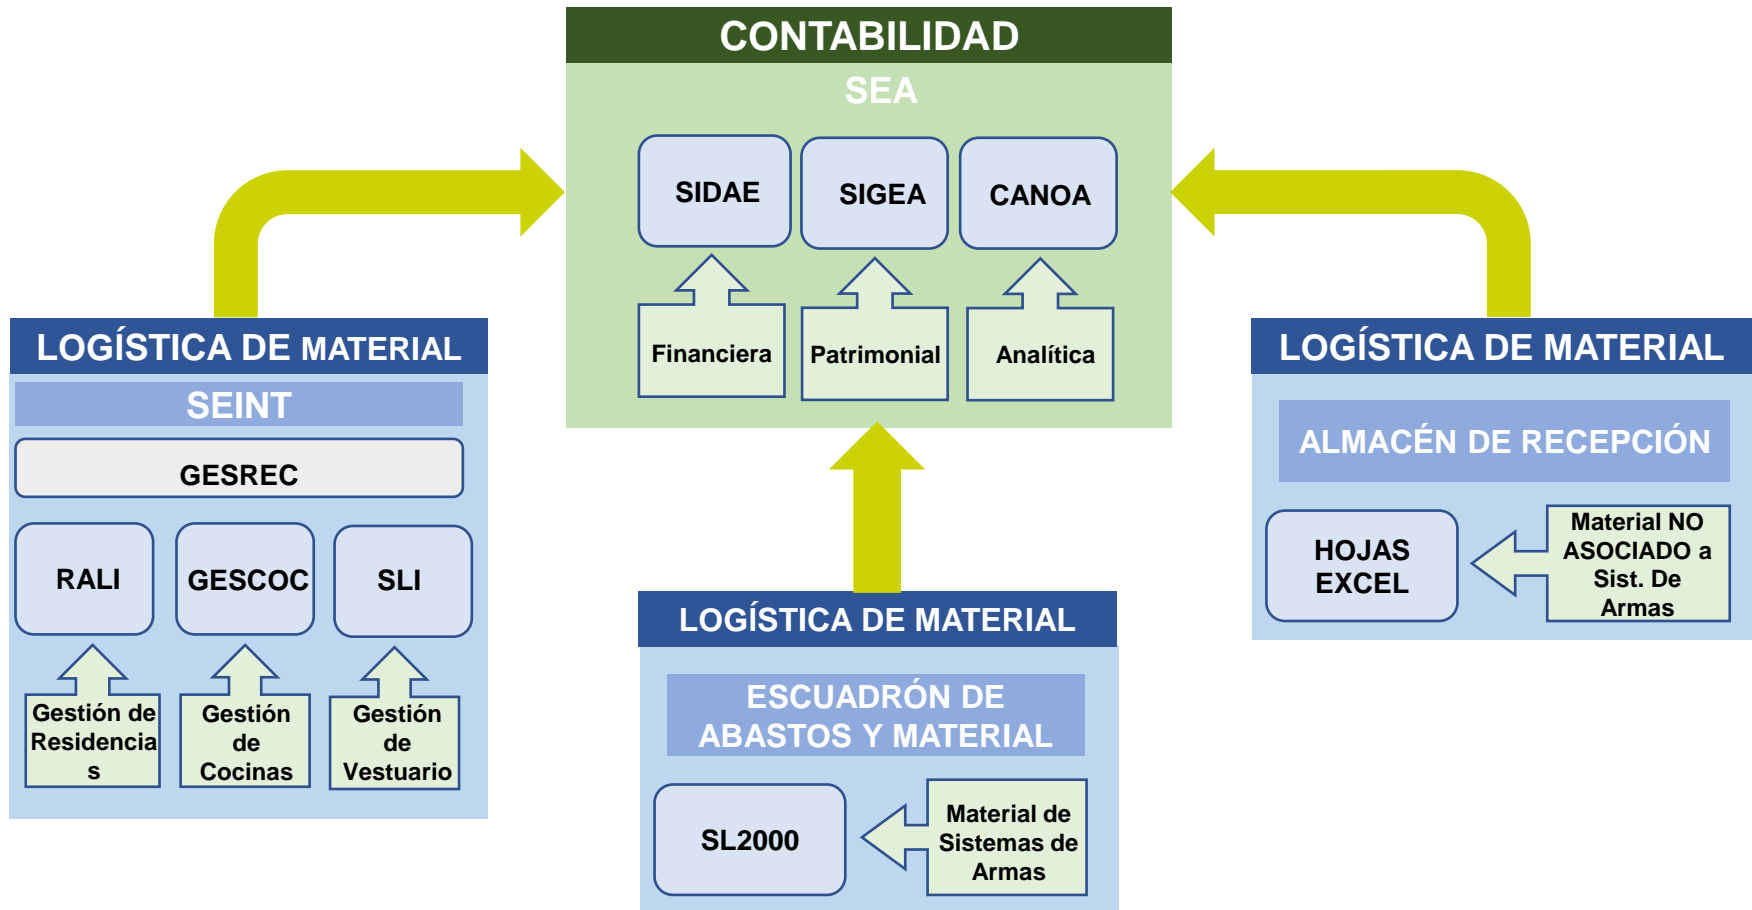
CONTABILIDAD

SEA

SIDAE

SIGEA

CANOA

Financiera

Patrimonial

Analítica

LOGÍSTICA DE MATERIAL

SEINT

GESREC

RALI

GESCOC

SLI

Gestión de Residencias

Gestión de Cocinas

Gestión de Vestuario

LOGÍSTICA DE MATERIAL

ESCUADRÓN DE ABASTOS Y MATERIAL

SL2000

Material de Sistemas de Armas

LOGÍSTICA DE MATERIAL

ALMACÉN DE RECEPCIÓN

HOJAS EXCEL

Material NO ASOCIADO a Sist. De Armas